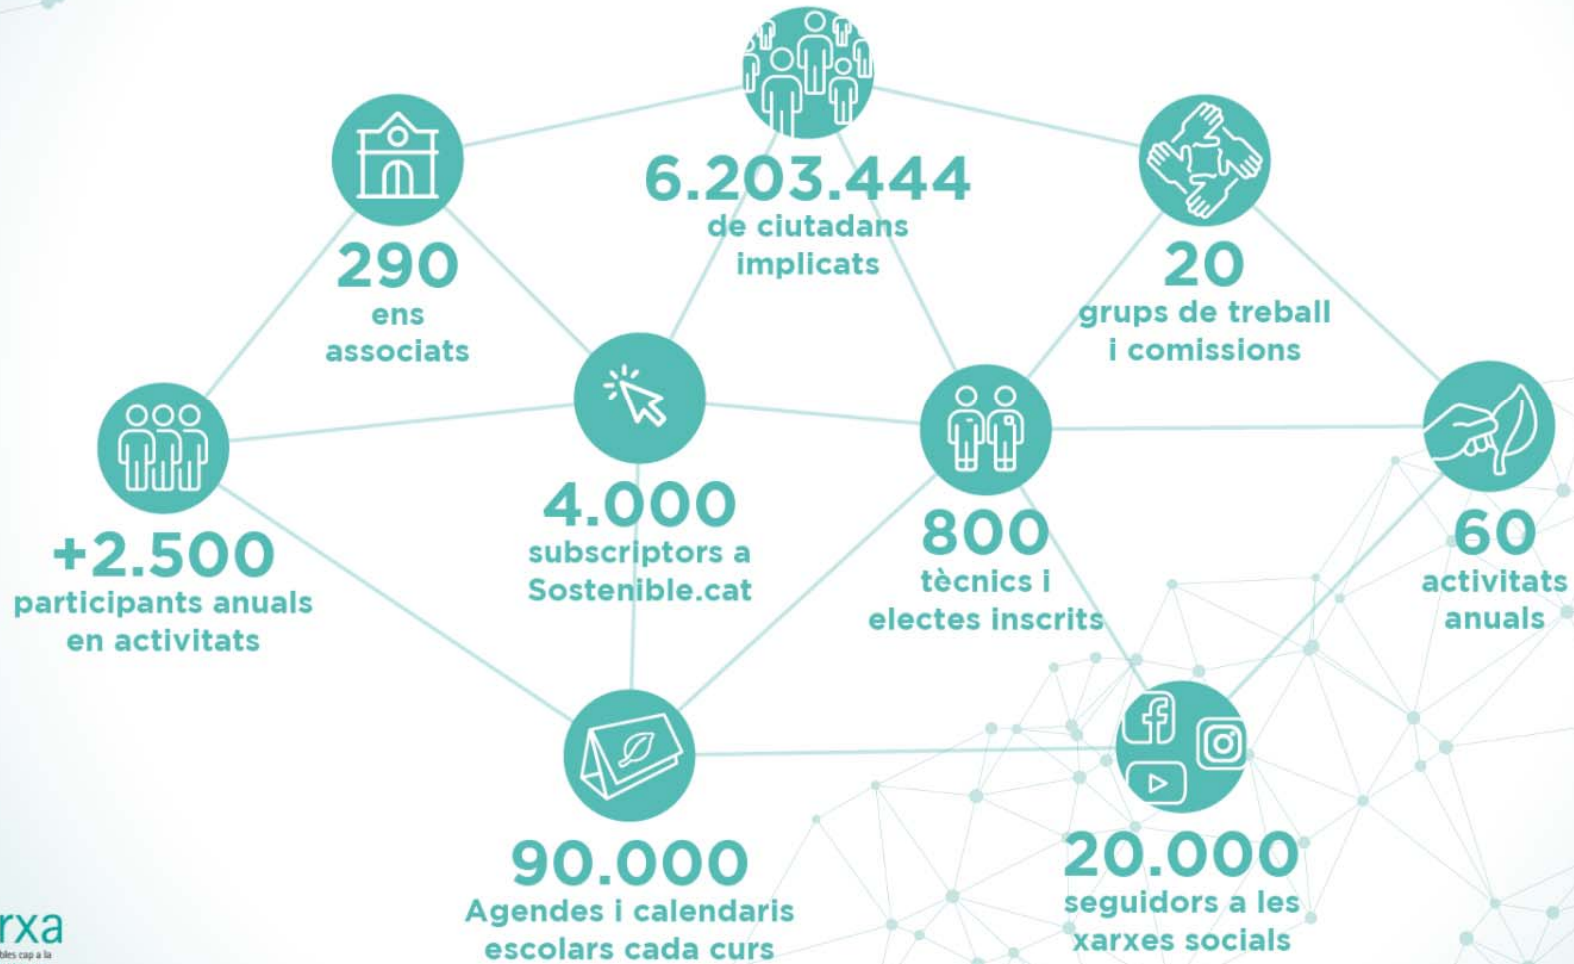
6.203.444
de ciutadans implicats

290
ens associats

20
grups de treball i comissions

+2.500
participants anuals en activitats

4.000
subscriptors a Sostenible.cat

800
tècnics i electes inscrits

60
activitats anuals

90.000
Agendes i calendaris escolars cada curs

20.000
seguidors a les xarxes socials

rxa
bles cap a la